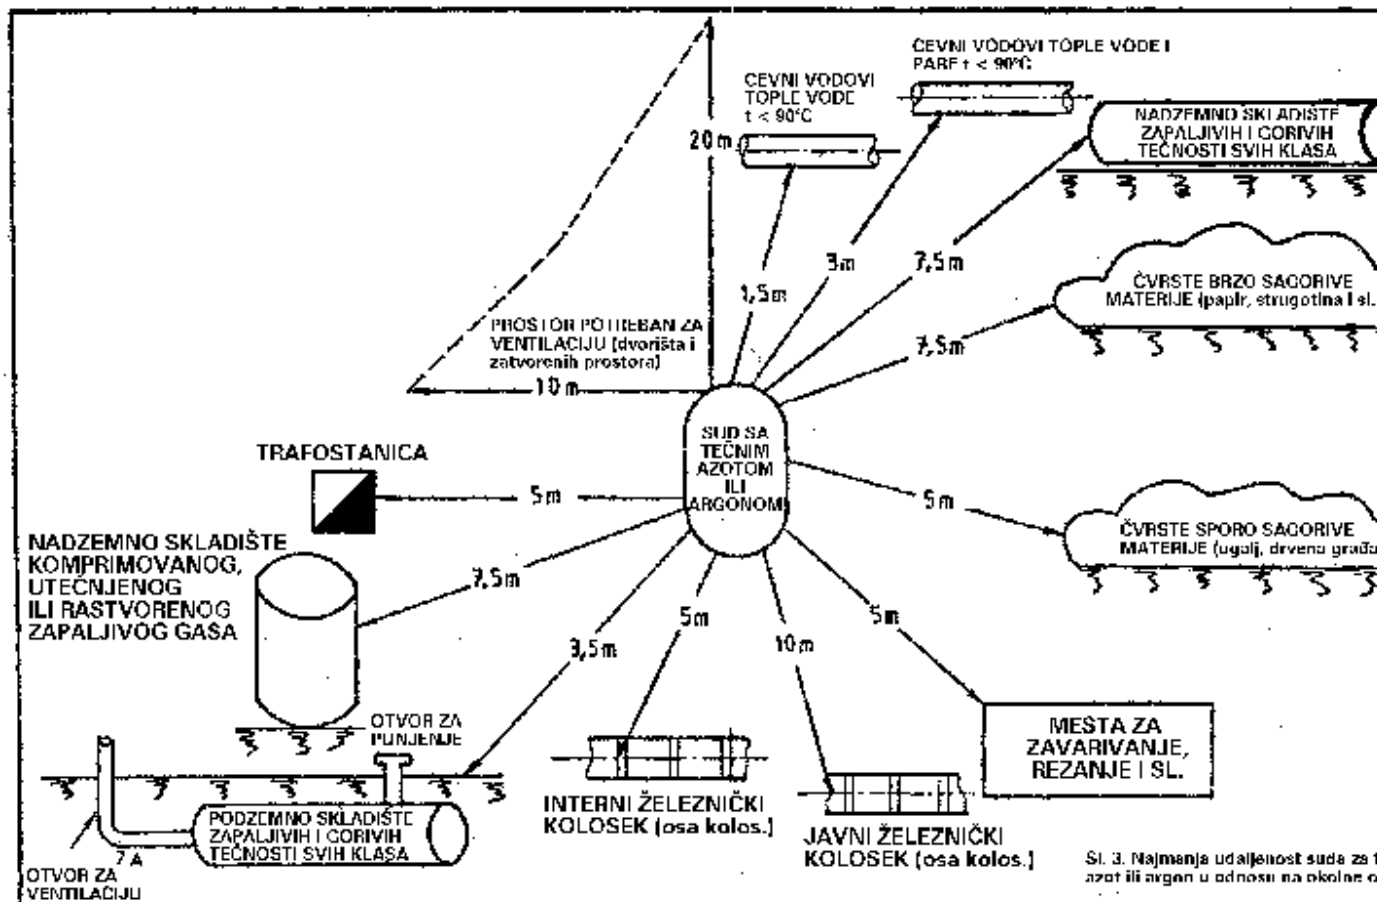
CEVNI VODOVI TOPLE VODE I PARE t < 90°C

CEVNI VODOVI TOPLE VODE t < 90°C

20 m

NADZEMNO SKLADIŠTE ZAPALJIVIH I GORIVIH TEČNOSTI SVIH KLASA

1,5 m

3 m

7,5 m

ČVRSTE BRZO SAGORIVE MATERIJE (papir, strugotina i sl.

7,5 m

PROSTOR POTREBAN ZA VENTILACIJU (dvorišta i zatvorenih prostora)

10 m

SUD SA TEČNIM AZOTOM ILI ARGONOM

TRAFOSTANICA

5 m

5 m

ČVRSTE SPORO SAGORIVE MATERIJE (ugalj, drvena građa

NADZEMNO SKLADIŠTE KOMPRIMOVANOG, UTEČNJENOG ILI RASTVORENOG ZAPALJIVOG GASA

7,5 m

5 m

3,5 m

10 m

5 m

MESTA ZA ZAVARIVANJE, REZANJE I SL.

OTVOR ZA PUNJENJE

PODZEMNO SKLADIŠTE ZAPALJIVIH I GORIVIH TEČNOSTI SVIH KLASA

7 A

OTVOR ZA VENTILACIJU

INTERNI ŽELEZNIČKI KOLOSEK (osa kolos.)

JAVNI ŽELEZNIČKI KOLOSEK (osa kolos.)

Sl. 3. Najmanja udaljenost suda za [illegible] azot ili argon u odnosu na okolne o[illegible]